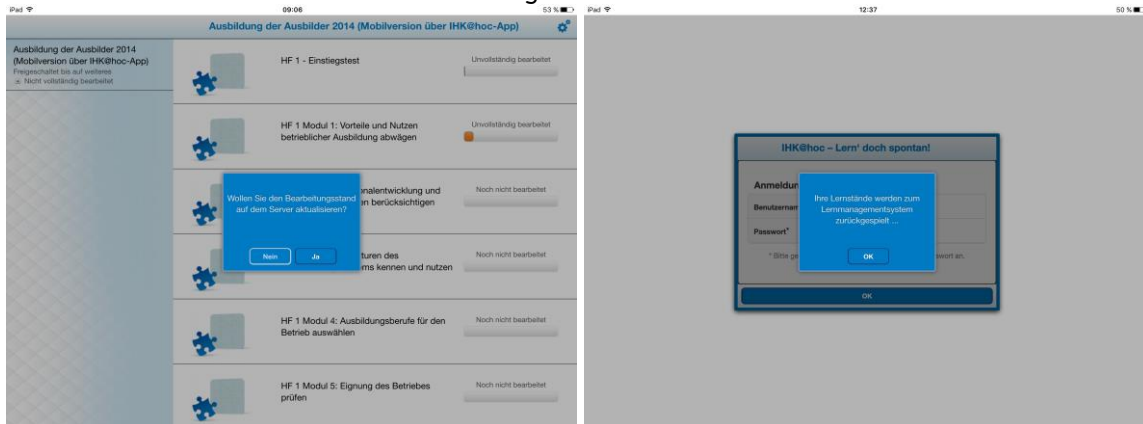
iPad 09:06 53 %

Ausbildung der Ausbilder 2014 (Mobilversion über IHK@hoc-App)

Ausbildung der Ausbilder 2014 (Mobilversion über IHK@hoc-App)
Freigeschaltet bis auf weiteres
Nicht vollständig bearbeitet

HF 1 - Einstiegstest
Unvollständig bearbeitet

HF 1 Modul 1: Vorteile und Nutzen betrieblicher Ausbildung abwägen
Unvollständig bearbeitet

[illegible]nalentwicklung und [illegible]n berücksichtigen
Noch nicht bearbeitet

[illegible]turen des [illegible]ms kennen und nutzen
Noch nicht bearbeitet

Wollen Sie den Bearbeitungsstand auf dem Server aktualisieren?
Nein
Ja

HF 1 Modul 4: Ausbildungsberufe für den Betrieb auswählen
Noch nicht bearbeitet

HF 1 Modul 5: Eignung des Betriebes prüfen
Noch nicht bearbeitet

iPad 12:37 50 %

IHK@hoc – Lern' doch spontan!

Anmeldun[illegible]
Benutzernam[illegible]
Passwort*
* Bitte ge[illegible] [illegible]swort an.

Ihre Lernstände werden zum Lernmanagementsystem zurückgespielt ...
OK

OK